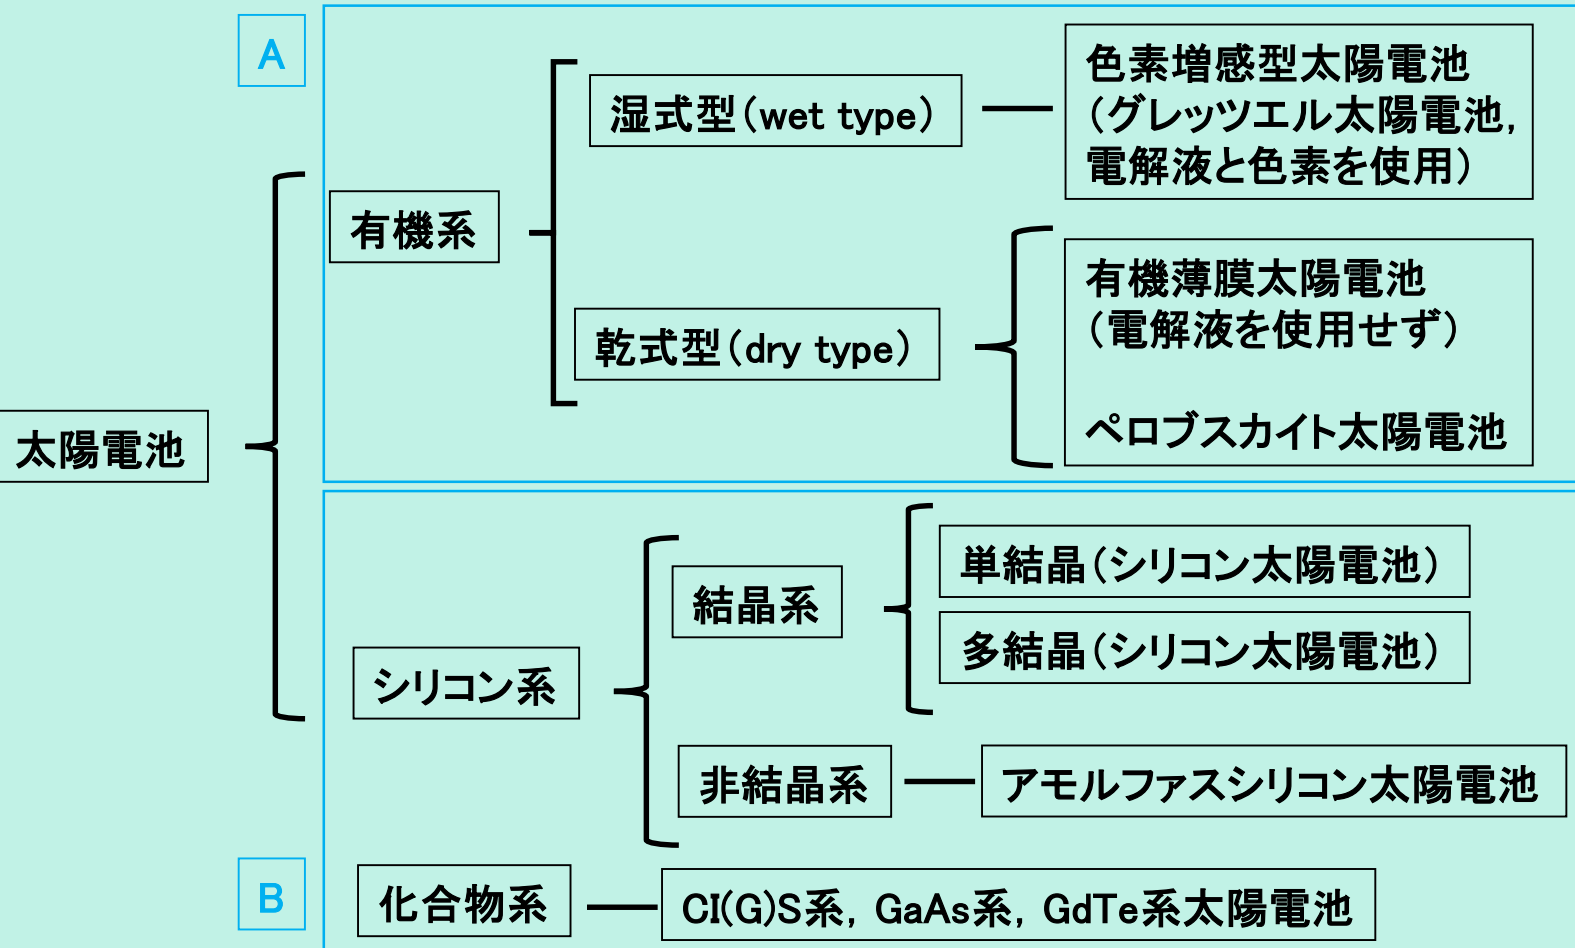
A

太陽電池

有機系

湿式型（wet type）

色素増感型太陽電池（グレッツエル太陽電池，電解液と色素を使用）

乾式型（dry type）

有機薄膜太陽電池（電解液を使用せず）

ペロブスカイト太陽電池

シリコン系

結晶系

単結晶（シリコン太陽電池）

多結晶（シリコン太陽電池）

非結晶系

アモルファスシリコン太陽電池

B

化合物系

CI(G)S系，GaAs系，GdTe系太陽電池